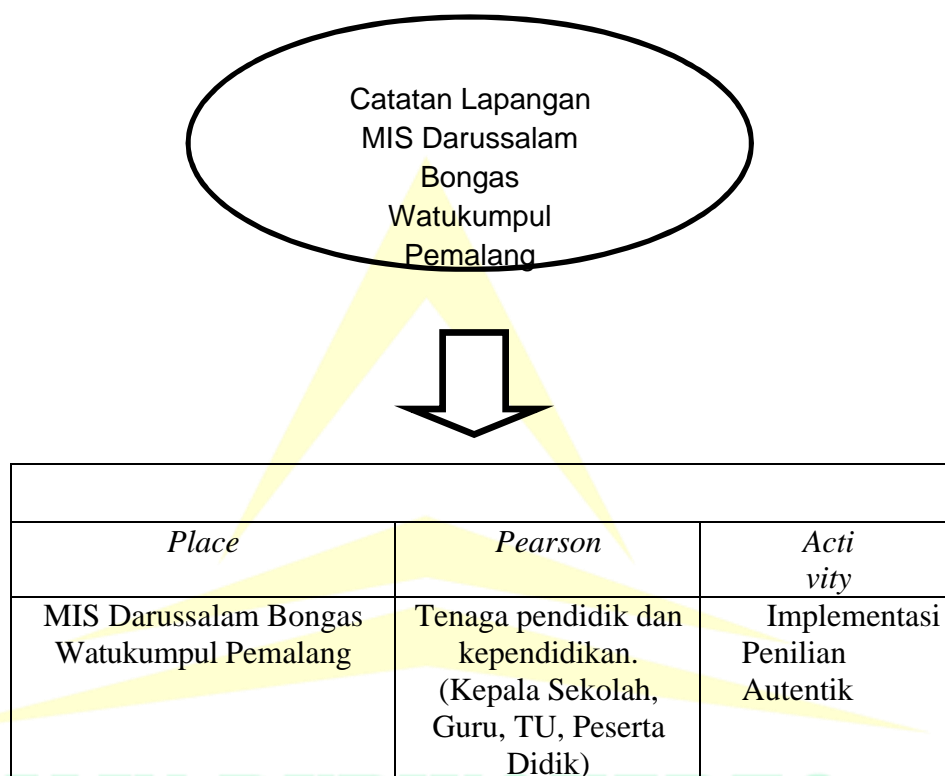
Catatan Lapangan MIS Darussalam Bongas Watukumpul Pemalang

| | | |
|---|---|---|
| *Place* | *Pearson* | *Activity* |
| MIS Darussalam Bongas Watukumpul Pemalang | Tenaga pendidik dan kependidikan. (Kepala Sekolah, Guru, TU, Peserta Didik) | Implementasi Penilian Autentik |